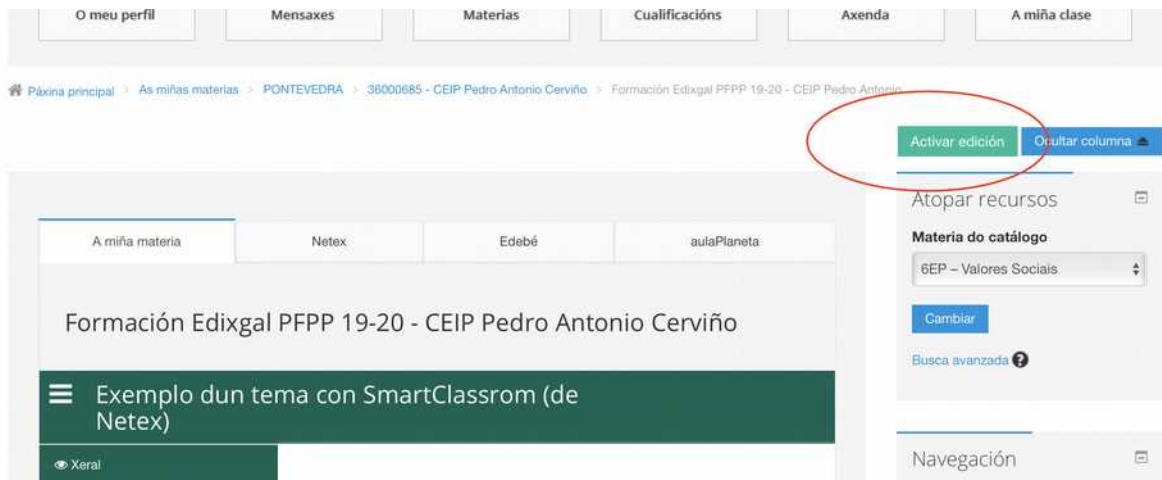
O meu perfil | Mensaxes | Materias | Cualificacións | Axenda | A miña clase

Páxina principal > As miñas materias > PONTEVEDRA > 36000685 - CEIP Pedro Antonio Cerviño > Formación Edixgal PFPP 19-20 - CEIP Pedro Antonio

Activar edición
Ocultar columna

A miña materia | Netex | Edebé | aulaPlaneta

Formación Edixgal PFPP 19-20 - CEIP Pedro Antonio Cerviño

Exemplo dun tema con SmartClassrom (de Netex)

Xeral

Atopar recursos

Materia do catálogo

6EP – Valores Sociais

Cambiar

Busca avanzada

Navegación